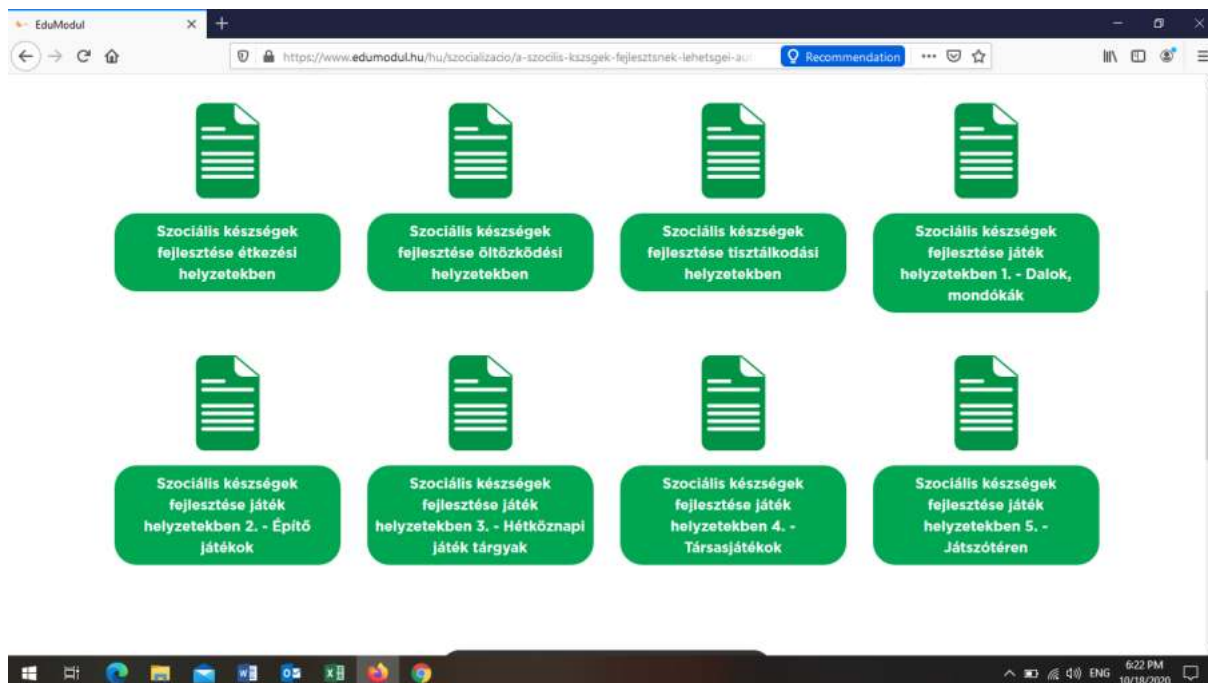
EduModul

https://www.edumodul.hu/hu/szocializacio/a-szocilis-kszsgek-fejlesztsnek-lehetsgei-au

Recommendation

Szociális készségek fejlesztése étkezési helyzetekben

Szociális készségek fejlesztése öltözködési helyzetekben

Szociális készségek fejlesztése tisztálkodási helyzetekben

Szociális készségek fejlesztése játék helyzetekben 1. - Dalok, mondókák

Szociális készségek fejlesztése játék helyzetekben 2. - Építő játékok

Szociális készségek fejlesztése játék helyzetekben 3. - Hétköznapi játék tárgyak

Szociális készségek fejlesztése játék helyzetekben 4. - Társasjátékok

Szociális készségek fejlesztése játék helyzetekben 5. - Játszótéren

ENG 6:22 PM 10/18/2020